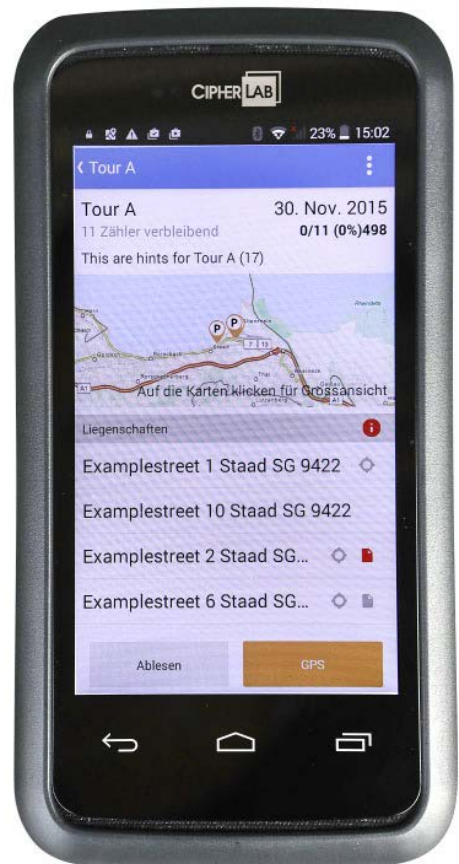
CIPHERLAB

23% 15:02

‹ Tour A

Tour A
11 Zähler verbleibend

30. Nov. 2015
0/11 (0%)498

This are hints for Tour A (17)

Auf die Karten klicken für Grossansicht

Liegenschaften

Examplestreet 1 Staad SG 9422

Examplestreet 10 Staad SG 9422

Examplestreet 2 Staad SG...

Examplestreet 6 Staad SG...

Ablesen

GPS